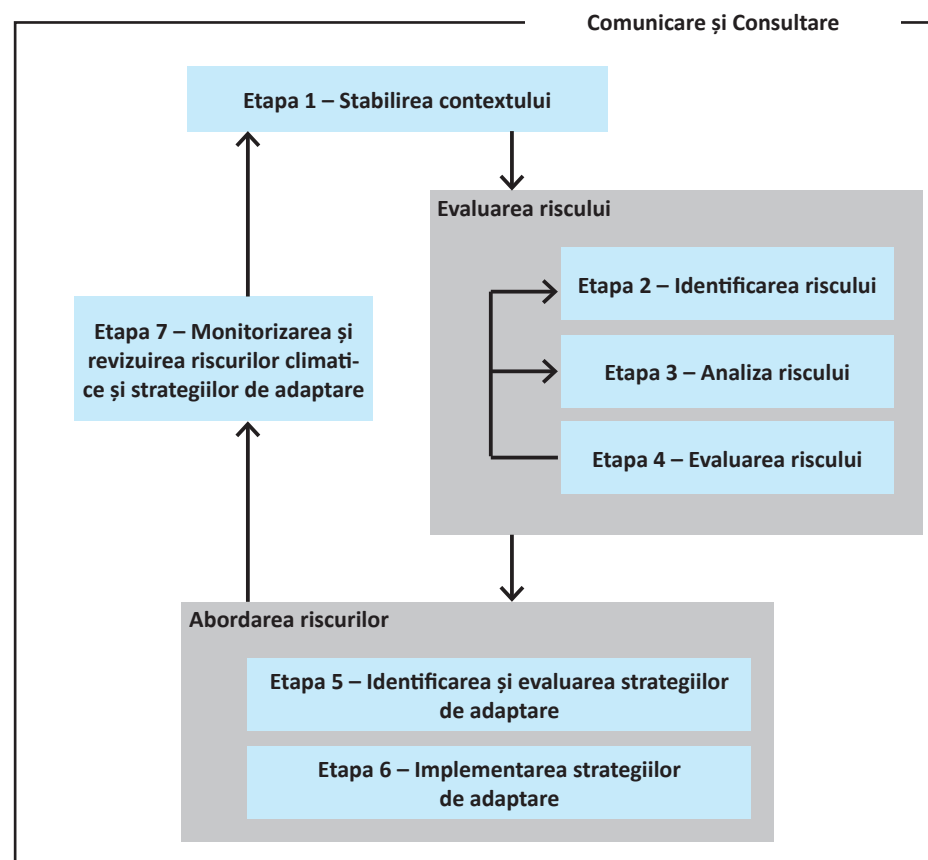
Comunicare și Consultare

Etapa 1 – Stabilirea contextului

Evaluarea riscului

Etapa 2 – Identificarea riscului

Etapa 3 – Analiza riscului

Etapa 4 – Evaluarea riscului

Etapa 7 – Monitorizarea și revizuirea riscurilor climatice și strategiilor de adaptare

Abordarea riscurilor

Etapa 5 – Identificarea și evaluarea strategiilor de adaptare

Etapa 6 – Implementarea strategiilor de adaptare